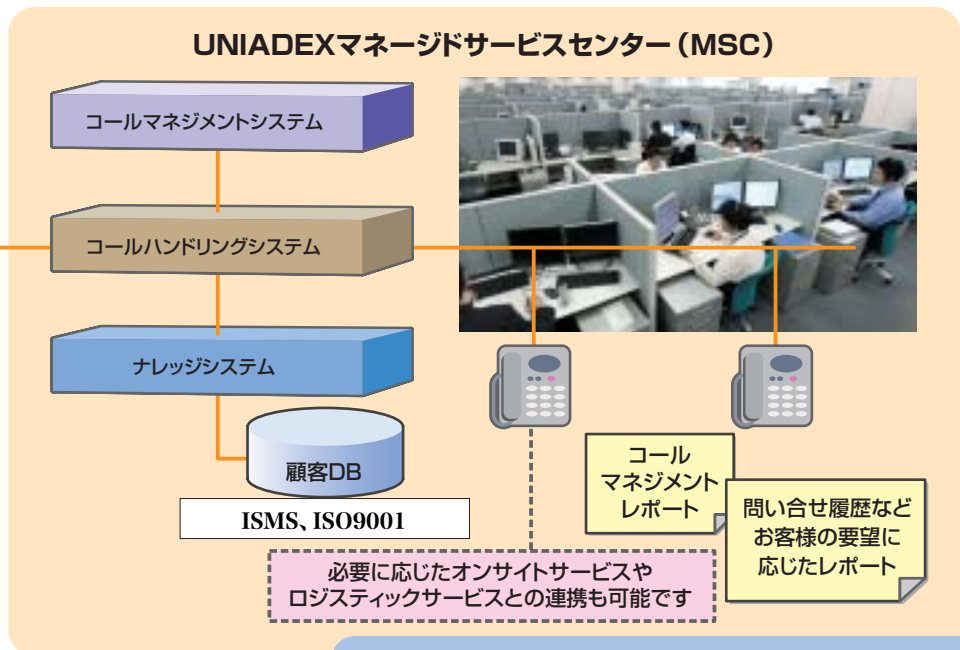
UNIADEXマネージドサービスセンター（MSC）

コールマネジメントシステム

コールハンドリングシステム

ナレッジシステム

顧客DB

ISMS、ISO9001

コール
マネジメント
レポート

問い合せ履歴など
お客様の要望に
応じたレポート

必要に応じたオンサイトサービスや
ロジスティックサービスとの連携も可能です